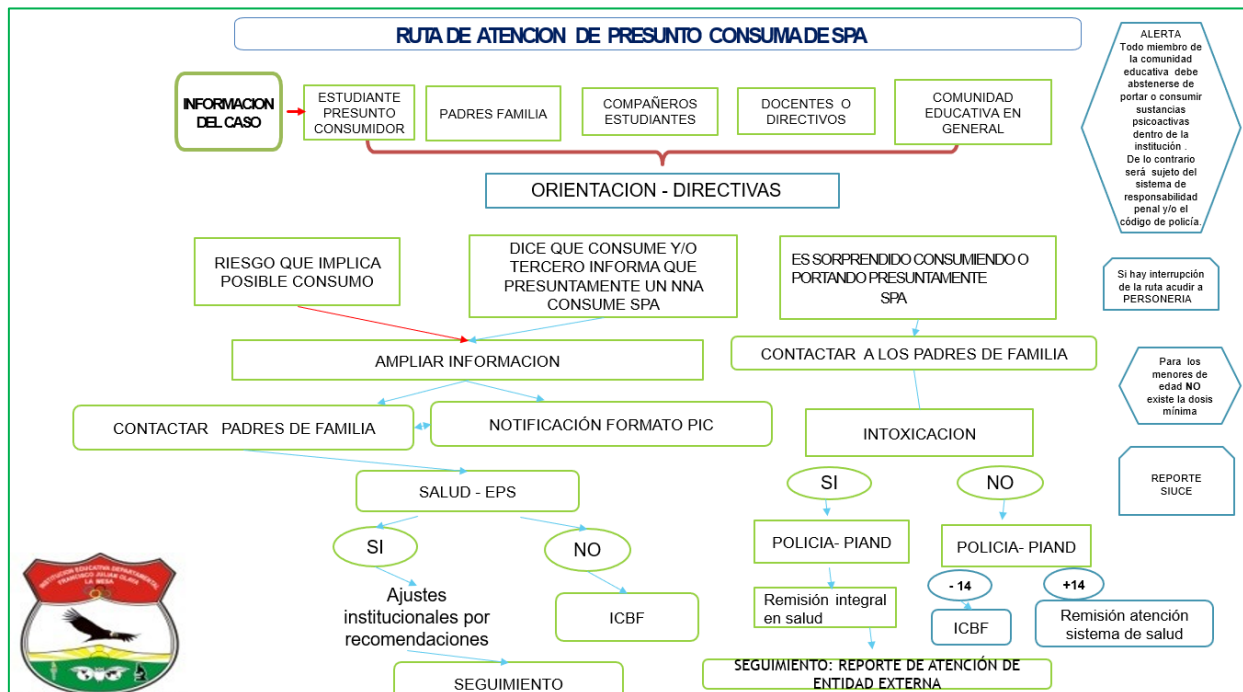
RUTA DE ATENCION DE PRESUNTO CONSUMA DE SPA

INFORMACION DEL CASO

ESTUDIANTE PRESUNTO CONSUMIDOR

PADRES FAMILIA

COMPAÑEROS ESTUDIANTES

DOCENTES O DIRECTIVOS

COMUNIDAD EDUCATIVA EN GENERAL

ALERTA
Todo miembro de la comunidad educativa debe abstenerse de portar o consumir sustancias psicoactivas dentro de la institución .
De lo contrario será sujeto del sistema de responsabilidad penal y/o el código de policía.

ORIENTACION - DIRECTIVAS

RIESGO QUE IMPLICA POSIBLE CONSUMO

DICE QUE CONSUME Y/O TERCERO INFORMA QUE PRESUNTAMENTE UN NNA CONSUME SPA

ES SORPRENDIDO CONSUMIENDO O PORTANDO PRESUNTAMENTE SPA

Si hay interrupción de la ruta acudir a PERSONERIA

AMPLIAR INFORMACION

CONTACTAR A LOS PADRES DE FAMILIA

Para los menores de edad NO existe la dosis mínima

CONTACTAR PADRES DE FAMILIA

NOTIFICACIÓN FORMATO PIC

INTOXICACION

REPORTE SIUCE

SALUD - EPS

SI

NO

SI

NO

POLICIA- PIAND

POLICIA- PIAND

Ajustes institucionales por recomendaciones

ICBF

Remisión integral en salud

- 14

+14

ICBF

Remisión atención sistema de salud

SEGUIMIENTO

SEGUIMIENTO: REPORTE DE ATENCIÓN DE ENTIDAD EXTERNA

INSTITUCION EDUCATIVA DEPARTAMENTAL FRANCISCO JULIAN OLAYA LA MESA